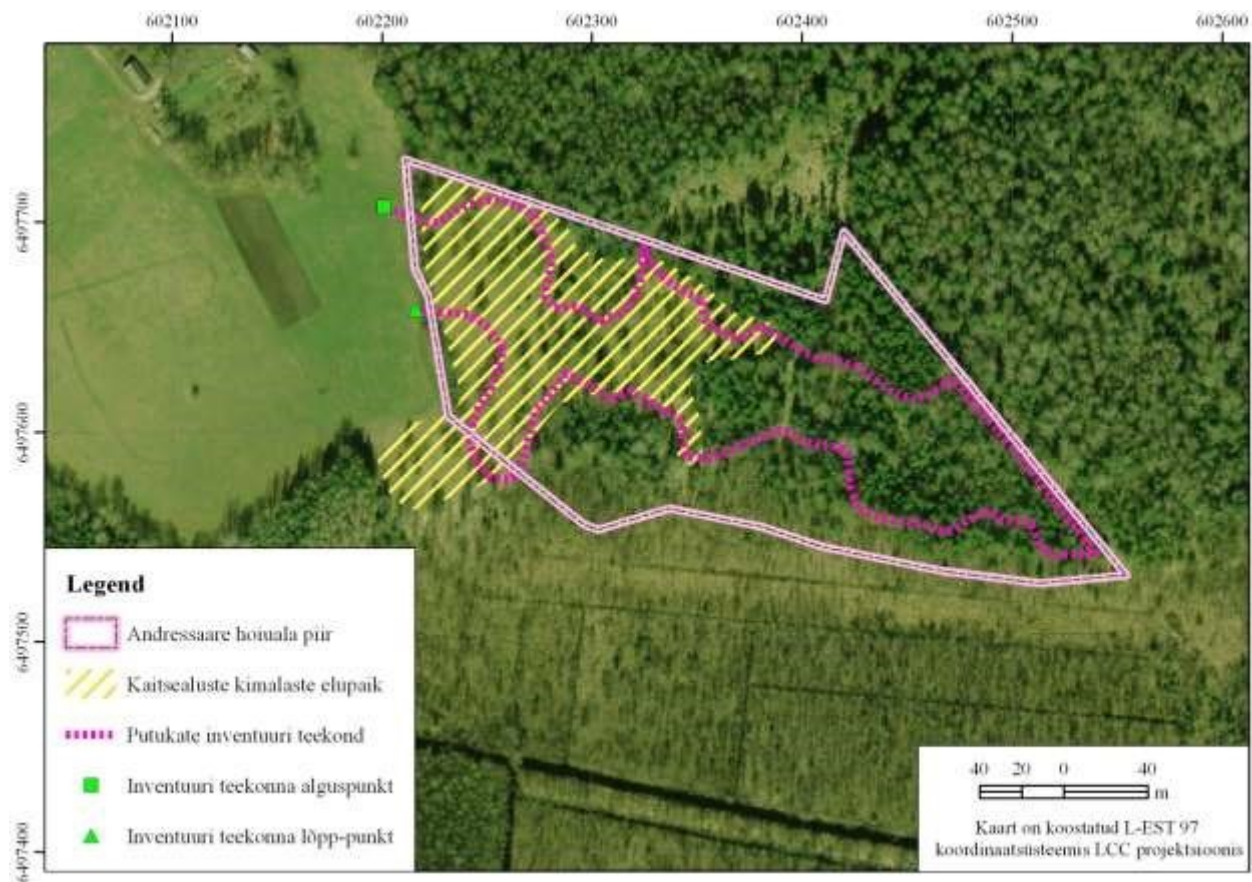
602100 602200 602300 602400 602500 602600

6497700

6497600

6497500

6497400

Legend

Andressaare hoiuala piir

Kaitsealuste kimalaste elupaik

Putukate inventuuri teekond

Inventuuri teekonna alguspunkt

Inventuuri teekonna lõpp-punkt

40 20 0 40

m

Kaart on koostatud L-EST 97 koordinaatsüsteemis LCC projektsioonis